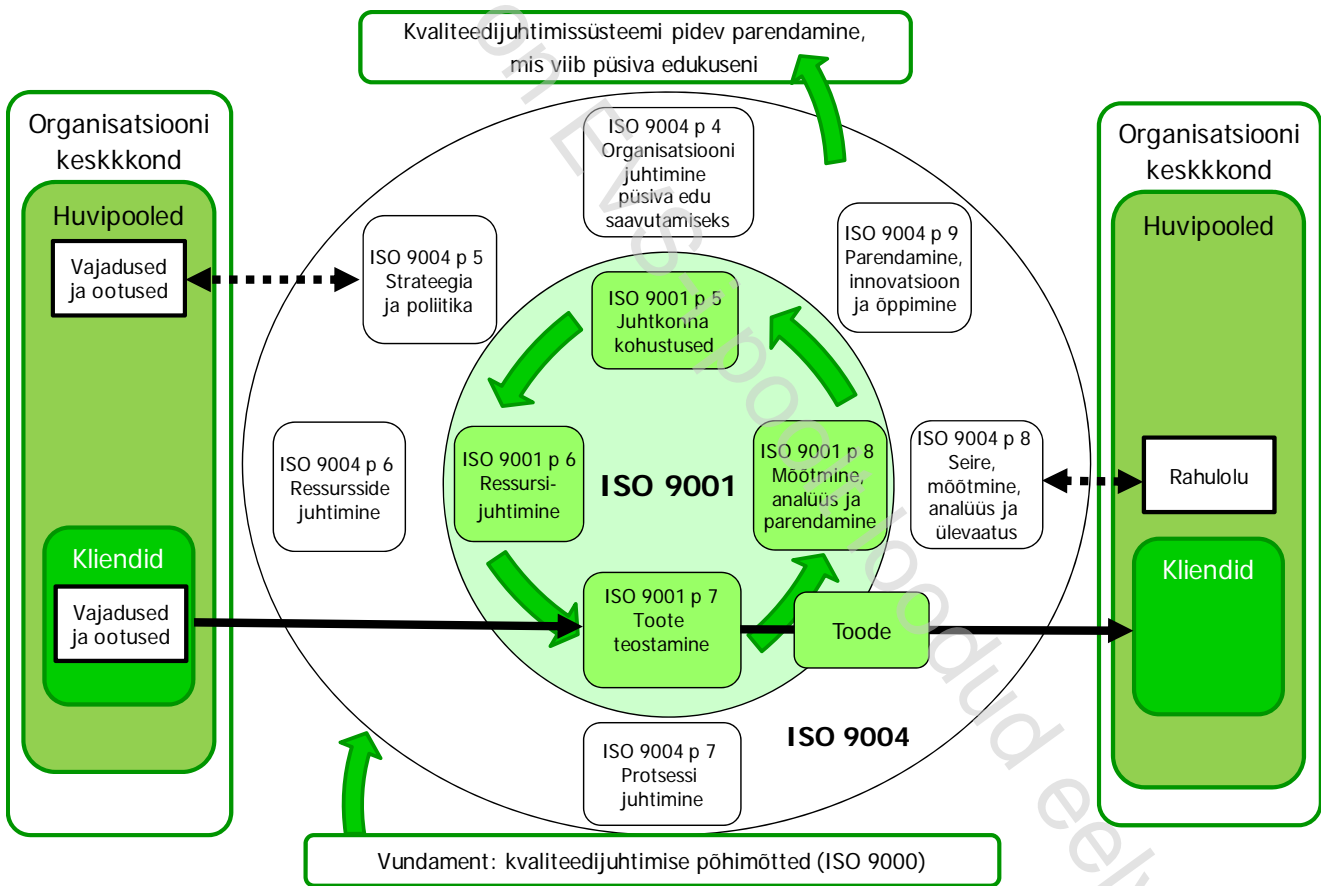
Kvaliteedijuhtimissüsteemi pidev parendamine, mis viib püsiva edukuseni

Organisatsiooni keskkkond

Huvipooled

Vajadused ja ootused

Kliendid

Vajadused ja ootused

ISO 9004 p 4 Organisatsiooni juhtimine püsiva edu saavutamiseks

ISO 9004 p 5 Strateegia ja poliitika

ISO 9004 p 9 Parendamine, innovatsioon ja õppimine

ISO 9001 p 5 Juhtkonna kohustused

ISO 9004 p 6 Ressurssside juhtimine

ISO 9001 p 6 Ressursi-juhtimine

ISO 9001

ISO 9001 p 8 Mõõtmine, analüüs ja parendamine

ISO 9004 p 8 Seire, mõõtmine, analüüs ja ülevaatus

ISO 9001 p 7 Toote teostamine

Toode

ISO 9004 p 7 Protsessi juhtimine

ISO 9004

Organisatsiooni keskkkond

Huvipooled

Rahulolu

Kliendid

Vundament: kvaliteedijuhtimise põhimõtted (ISO 9000)

on EVS-i poolt loodud eelv